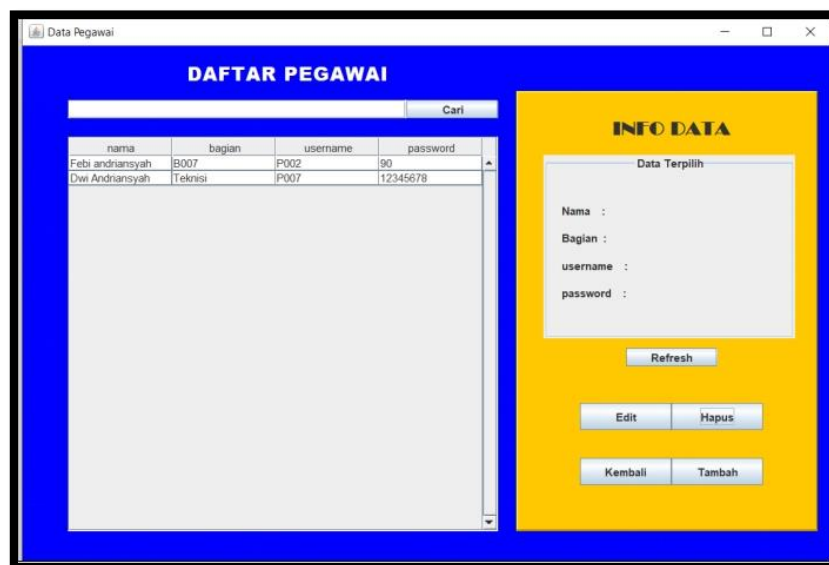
Data Pegawai

DAFTAR PEGAWAI

Cari

| nama | bagian | username | password |
|---|---|---|---|
| Febi andriansyah | B007 | P002 | 90 |
| Dwi Andriansyah | Teknisi | P007 | 12345678 |

INFO DATA

Data Terpilih

Nama :

Bagian :

username :

password :

Refresh

Edit

Hapus

Kembali

Tambah